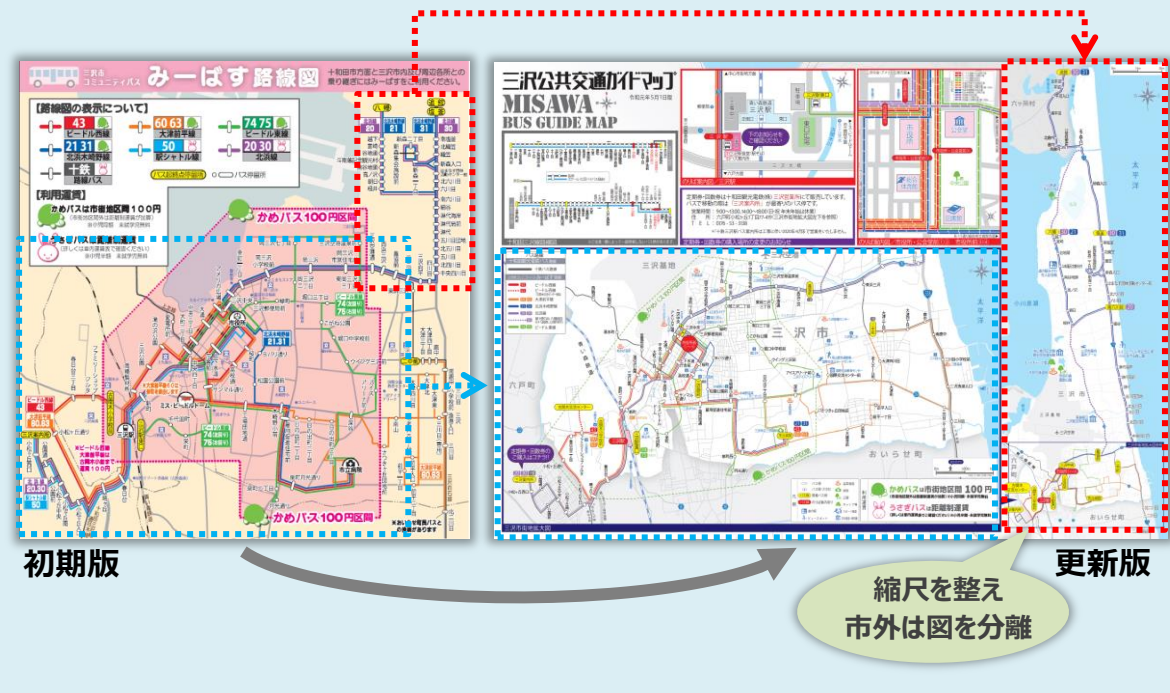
三沢市コミュニティバス みーばす路線図

十和田市方面と三沢市内及び周辺各所との乗り継ぎにはみーばすをご利用ください。

【路線図の表示について】

43 ビードル西線
60 63 大津前平線
74 75 ビードル東線
21 31 北浜木崎野線
50 駅シャトル線
20 30 北浜線
十鉄 路線バス

【利用運賃】

かめバスは市街地区間100円

うさぎバス

かめバス100円区間

三沢駅

ミス・ビードル

かめバス100円区間

三沢公共交通ガイドマップ

MISAWA BUS GUIDE MAP

三沢市

六戸町

おいらせ町

かめバスは市街地区間100円

うさぎバスは距離制運賃

太平洋

三沢市

おいらせ町

初期版

更新版

縮尺を整え
市外は図を分離